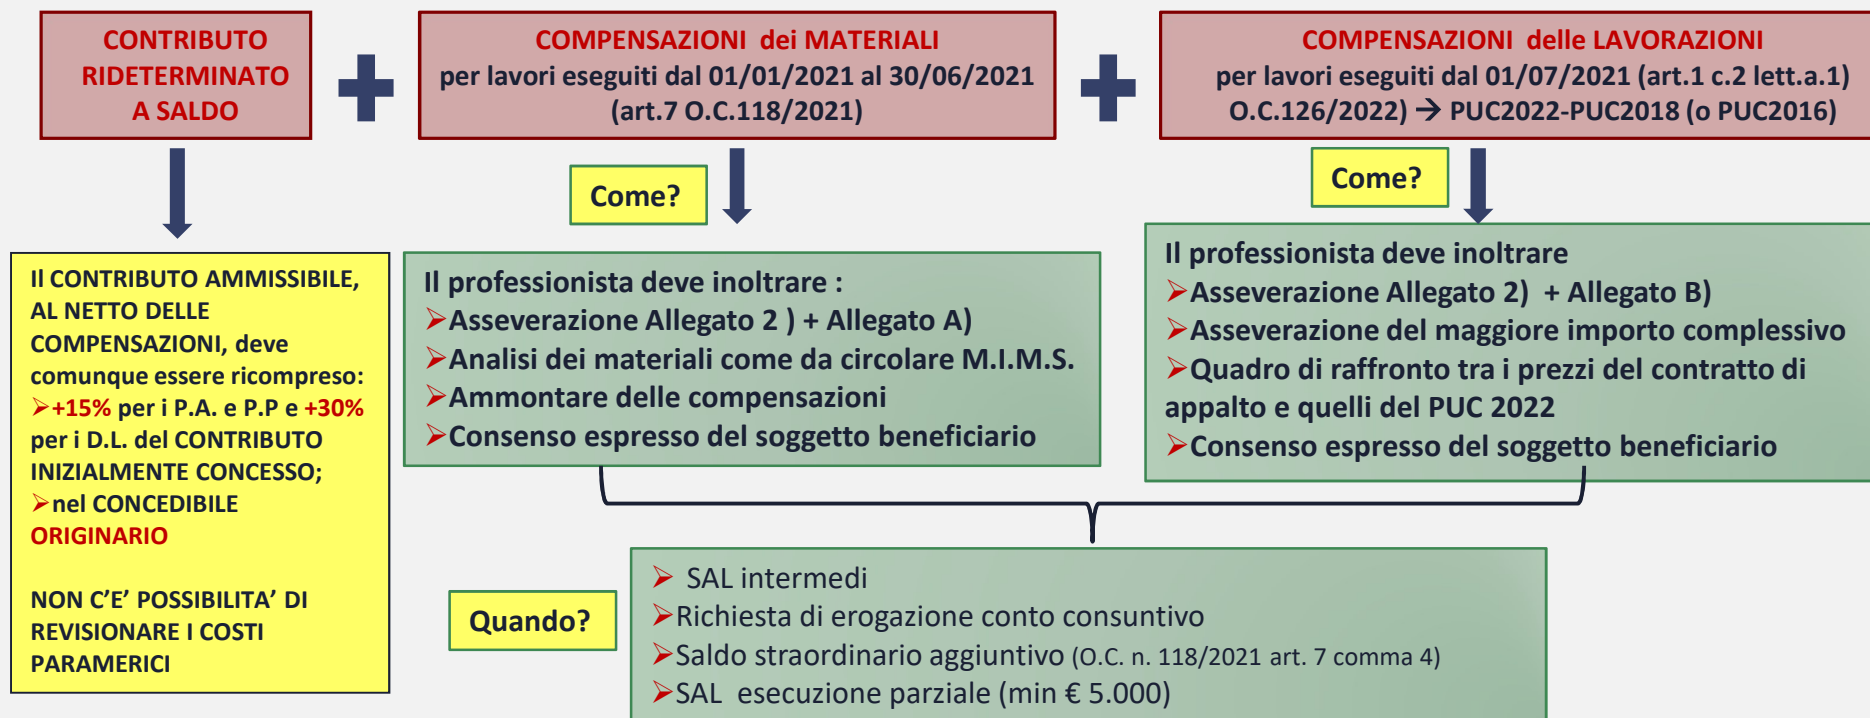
CONTRIBUTO RIDETERMINATO A SALDO

+

COMPENSAZIONI dei MATERIALI per lavori eseguiti dal 01/01/2021 al 30/06/2021 (art.7 O.C.118/2021)

+

COMPENSAZIONI delle LAVORAZIONI per lavori eseguiti dal 01/07/2021 (art.1 c.2 lett.a.1) O.C.126/2022) → PUC2022-PUC2018 (o PUC2016)

Come?

Come?

Il CONTRIBUTO AMMISSIBILE, AL NETTO DELLE COMPENSAZIONI, deve comunque essere ricompreso:
➢+15% per i P.A. e P.P e +30% per i D.L. del CONTRIBUTO INIZIALMENTE CONCESSO;
➢nel CONCEDIBILE ORIGINARIO

NON C'E' POSSIBILITA' DI REVISIONARE I COSTI PARAMERICI

Il professionista deve inoltrare :
➢Asseverazione Allegato 2 ) + Allegato A)
➢Analisi dei materiali come da circolare M.I.M.S.
➢Ammontare delle compensazioni
➢Consenso espresso del soggetto beneficiario

Il professionista deve inoltrare
➢Asseverazione Allegato 2) + Allegato B)
➢Asseverazione del maggiore importo complessivo
➢Quadro di raffronto tra i prezzi del contratto di appalto e quelli del PUC 2022
➢Consenso espresso del soggetto beneficiario

Quando?

➢ SAL intermedi
➢Richiesta di erogazione conto consuntivo
➢Saldo straordinario aggiuntivo (O.C. n. 118/2021 art. 7 comma 4)
➢SAL esecuzione parziale (min € 5.000)